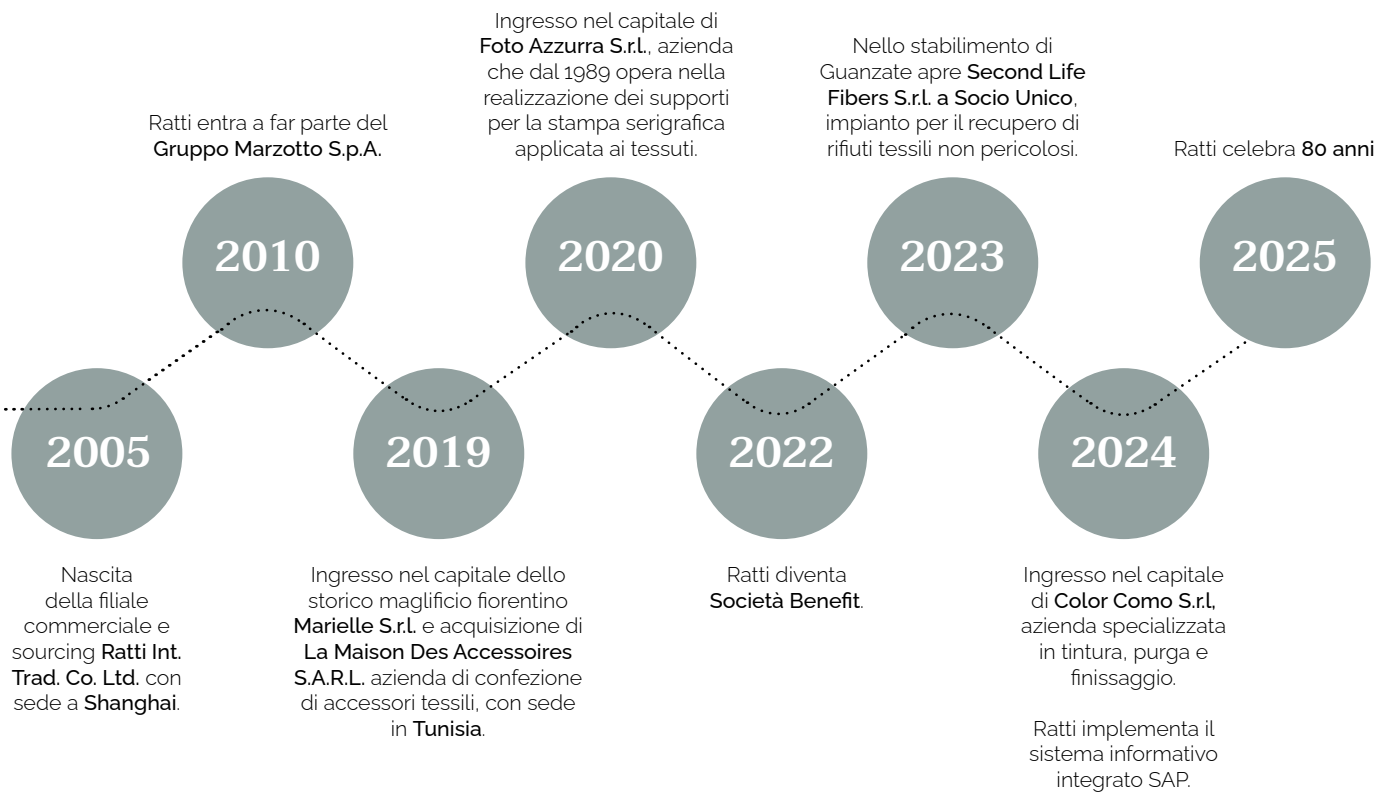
2005

Nascita della filiale commerciale e sourcing Ratti Int. Trad. Co. Ltd. con sede a Shanghai.

Ratti entra a far parte del Gruppo Marzotto S.p.A.

2010

2019

Ingresso nel capitale dello storico maglificio fiorentino Marielle S.r.l. e acquisizione di La Maison Des Accessoires S.A.R.L. azienda di confezione di accessori tessili, con sede in Tunisia.

Ingresso nel capitale di Foto Azzurra S.r.l., azienda che dal 1989 opera nella realizzazione dei supporti per la stampa serigrafica applicata ai tessuti.

2020

2022

Ratti diventa Società Benefit.

Nello stabilimento di Guanzate apre Second Life Fibers S.r.l. a Socio Unico, impianto per il recupero di rifiuti tessili non pericolosi.

2023

2024

Ingresso nel capitale di Color Como S.r.l, azienda specializzata in tintura, purga e finissaggio.

Ratti implementa il sistema informativo integrato SAP.

Ratti celebra 80 anni

2025